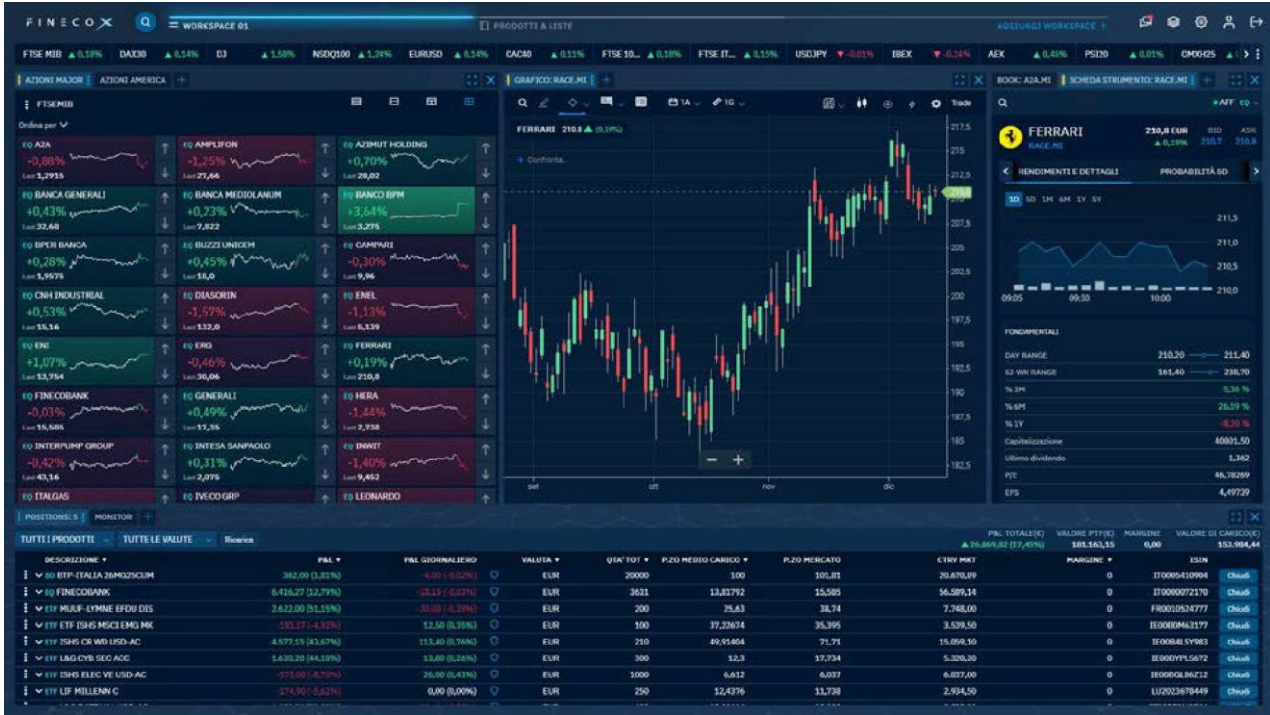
FINECOX WORKSPACE 01 PRODOTTI & LISTE AGGIUNGI WORKSPACE +

FTSE MIB ▲0,18% DAX30 ▲0,14% DJ ▲1,58% NSDQ100 ▲1,24% EURUSD ▲0,14% CAC40 ▲0,11% FTSE 10... ▲0,18% FTSE IT... ▲0,15% USDJPY ▼-0,01% IBEX ▼-0,24% AEX ▲0,45% PSI20 ▲0,01% OMX025 ▲

AZIONI MAJOR AZIONI AMERICA +

FTSEMIB

Ordina per

EQ A2A -0,88% Last 1,2915
EQ AMPLIFON -1,25% Last 27,66
EQ AZIMUT HOLDING +0,70% Last 20,02
EQ BANCA GENERALI +0,43% Last 32,68
EQ BANCA MEDIOLANUM +0,73% Last 7,822
EQ BANCO BPM +3,64% Last 3,275
EQ BPER BANCA +0,28% Last 1,9575
EQ BUZZI UNICEM +0,45% Last 18,0
EQ CAMPARI -0,30% Last 9,96
EQ CNH INDUSTRIAL +0,53% Last 15,16
EQ DIASORIN -1,57% Last 112,0
EQ ENEL -1,13% Last 6,139
EQ ENI +1,07% Last 13,754
EQ ERG -0,46% Last 30,06
EQ FERRARI +0,19% Last 210,8
EQ FINECOBANK -0,03% Last 15,585
EQ GENERALI +0,49% Last 17,36
EQ HERA -1,44% Last 2,738
EQ INTERPUMP GROUP -0,42% Last 43,16
EQ INTESA SANPAOLO +0,31% Last 2,075
EQ INWIT -1,40% Last 9,452
EQ ITALGAS
EQ IVECO GRP
EQ LEONARDO

GRAFICO: RACE.MI +

1A 1G Trade

FERRARI 210.8 ▲ (0,19%)

+ Confronta...

217,5 215 212,5 210,8 207,5 205 202,5 200 197,5 195 192,5 190 187,5 185 182,5

set ott nov dic

BOOK: A2A.MI SCHEDA STRUMENTO: RACE.MI +

AFF EQ

FERRARI RACE.MI 210,8 EUR ▲0,19% BID 210,7 ASK 210,8

RENDIMENTI E DETTAGLI PROBABILITÀ 5D

1D 5D 1M 6M 1Y 5Y

211,5 211,0 210,5 210,0

09:05 09:30 10:00

FONDAMENTALI

DAY RANGE 210,20 211,40
52 WK RANGE 161,40 238,70
% 3M 5,36 %
% 6M 26,59 %
% 1Y -8,30 %
Capitalizzazione 40801,50
Ultimo dividendo 1,362
P/E 46,78269
EPS 4,49739

POSITIONS: 5 MONITOR +

TUTTI I PRODOTTI TUTTE LE VALUTE Ricerca

P&L TOTALE(€) ▲26.869,82 (17,45%) VALORE PTF(€) 181.163,15 MARGINE 0,00 VALORE DI CARICO(€) 153.984,44

| DESCRIZIONE | P&L | P&L GIORNALIERO | VALUTA | QTA' TOT | P.ZO MEDIO CARICO | P.ZO MERCATO | CTRV MKT | MARGINE | ISIN | |
|---|---|---|---|---|---|---|---|---|---|---|
| BO BTP-ITALIA 26MG25CUM | 362,00 (1,81%) | -4,00 (-0,02%) | EUR | 20000 | 100 | 101,81 | 20.670,09 | 0 | IT0005410904 | Chiudi |
| EQ FINECOBANK | 6.416,27 (12,79%) | -18,13 (-0,03%) | EUR | 3631 | 13,81792 | 15,585 | 56.589,14 | 0 | IT0000072170 | Chiudi |
| ETF MUUF-LYMNE EFDU DIS | 2.622,00 (51,15%) | -30,00 (-0,39%) | EUR | 200 | 25,63 | 38,74 | 7.748,00 | 0 | FR0010524777 | Chiudi |
| ETF ETF ISHS MSCI EMG MK | -183,17 (-4,92%) | 12,50 (0,35%) | EUR | 100 | 37,22674 | 35,395 | 3.539,50 | 0 | IE000MA3177 | Chiudi |
| ETF ISHS CR WD USD-AC | 4.577,15 (43,67%) | 113,40 (0,76%) | EUR | 210 | 49,91404 | 71,71 | 15.059,10 | 0 | IE00B4L5Y983 | Chiudi |
| ETF L&G CYB SEC ACC | 1.630,20 (44,18%) | 13,80 (0,26%) | EUR | 300 | 12,3 | 17,734 | 5.320,20 | 0 | IE00BYPLS672 | Chiudi |
| ETF ISHS ELEC VE USD-AC | -575,00 (-8,70%) | 26,00 (0,43%) | EUR | 1000 | 6,612 | 6,037 | 6.037,00 | 0 | IE00BGL86Z12 | Chiudi |
| ETF LIF MILLENN C | -174,90 (-5,62%) | 0,00 (0,00%) | EUR | 250 | 12,4376 | 11,738 | 2.934,50 | 0 | LU2023678449 | Chiudi |